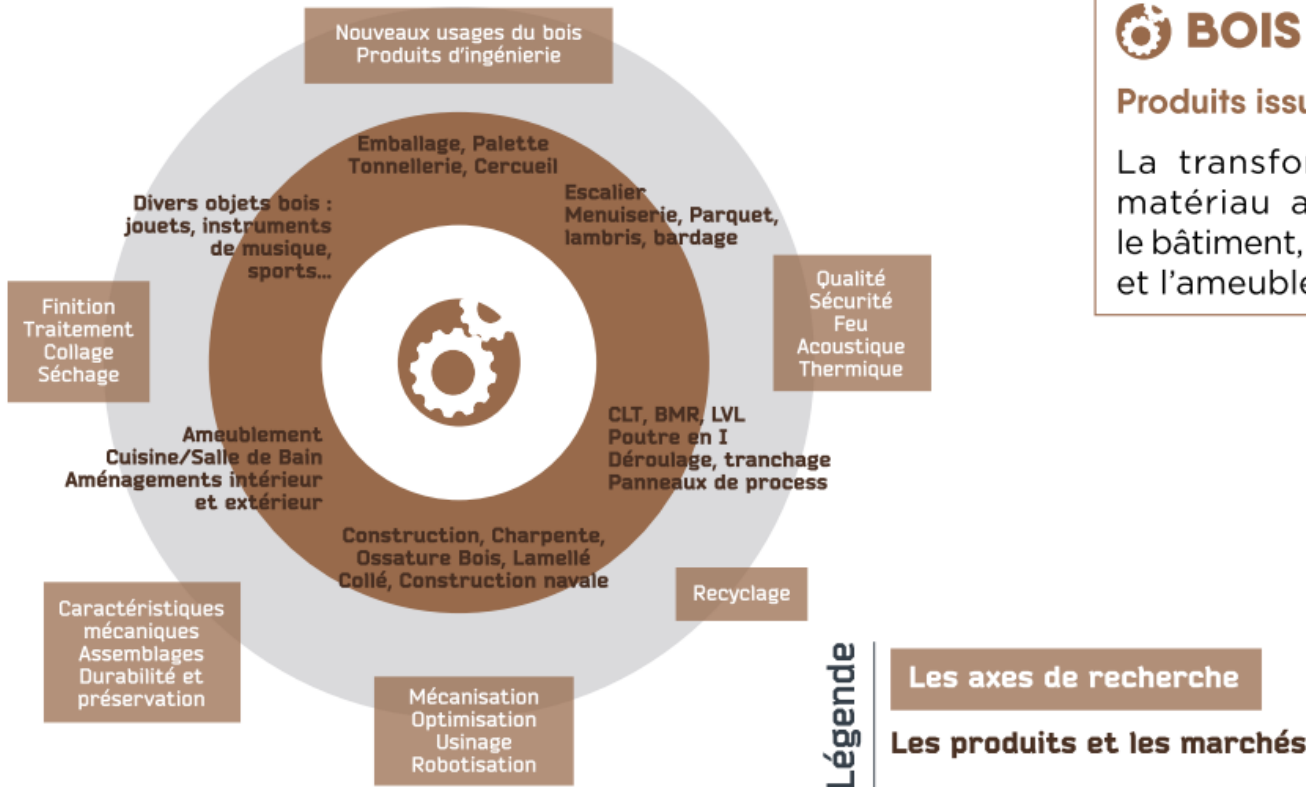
Nouveaux usages du bois
Produits d'ingénierie

BOIS

Produits issu

La transfor matériau a le bâtiment, et l'ameuble

Emballage, Palette
Tonnellerie, Cercueil

Escalier
Menuiserie, Parquet, lambris, bardage

Divers objets bois : jouets, instruments de musique, sports...

Qualité
Sécurité
Feu
Acoustique
Thermique

Finition
Traitement
Collage
Séchage

CLT, BMR, LVL
Poutre en I
Déroulage, tranchage
Panneaux de process

Ameublement
Cuisine/Salle de Bain
Aménagements intérieur et extérieur

Construction, Charpente, Ossature Bois, Lamellé Collé, Construction navale

Recyclage

Caractéristiques mécaniques
Assemblages
Durabilité et préservation

Mécanisation
Optimisation
Usinage
Robotisation

Légende

Les axes de recherche

Les produits et les marchés